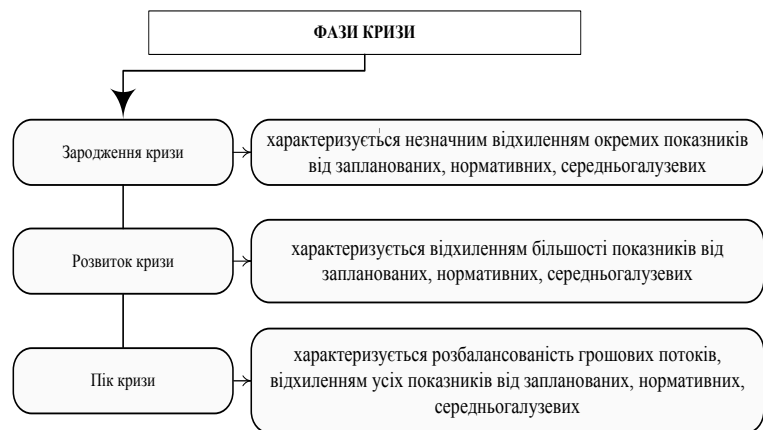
ФАЗИ КРИЗИ

Зародження кризи

характеризується незначним відхиленням окремих показників від запланованих, нормативних, середньогалузевих

Розвиток кризи

характеризується відхиленням більшості показників від запланованих, нормативних, середньогалузевих

Пік кризи

характеризується розбалансованість грошових потоків, відхиленням усіх показників від запланованих, нормативних, середньогалузевих